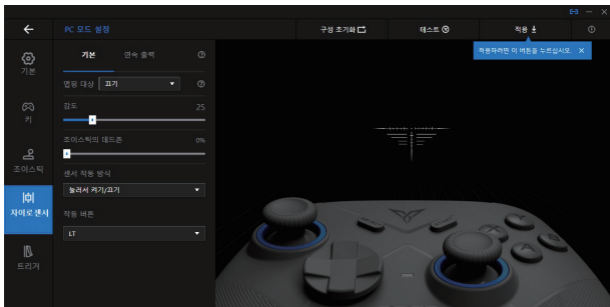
PC 모드 설정

구성 초기화
테스트
적용

적용하려면 이 버튼을 누르십시오.

기본
키
조이스틱
자이로 센서
트리거

기본
연속 출력

반응 대상
끄기

감도
25

조이스틱의 데드존
0%

센서 작동 방식
눌러서 켜기/끄기

작동 버튼
LT